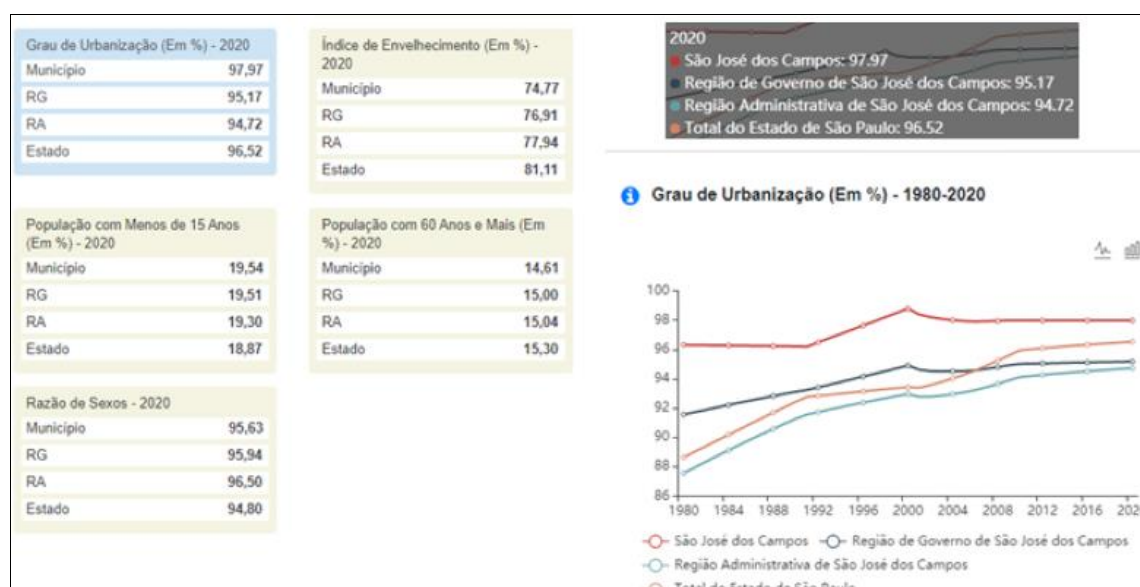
| Grau de Urbanização (Em %) - 2020 | |
|---|---|
| Município | 97,97 |
| RG | 95,17 |
| RA | 94,72 |
| Estado | 96,52 |

| Índice de Envelhecimento (Em %) - 2020 | |
|---|---|
| Município | 74,77 |
| RG | 76,91 |
| RA | 77,94 |
| Estado | 81,11 |

| População com Menos de 15 Anos (Em %) - 2020 | |
|---|---|
| Município | 19,54 |
| RG | 19,51 |
| RA | 19,30 |
| Estado | 18,87 |

| População com 60 Anos e Mais (Em %) - 2020 | |
|---|---|
| Município | 14,61 |
| RG | 15,00 |
| RA | 15,04 |
| Estado | 15,30 |

| Razão de Sexos - 2020 | |
|---|---|
| Município | 95,63 |
| RG | 95,94 |
| RA | 96,50 |
| Estado | 94,80 |

2020
São José dos Campos: 97.97
Região de Governo de São José dos Campos: 95.17
Região Administrativa de São José dos Campos: 94.72
Total do Estado de São Paulo: 96.52

Grau de Urbanização (Em %) - 1980-2020

100
98
96
94
92
90
88
86
1980 1984 1988 1992 1996 2000 2004 2008 2012 2016 202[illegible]

São José dos Campos
Região de Governo de São José dos Campos
Região Administrativa de São José dos Campos
Total do Estado de São Paulo